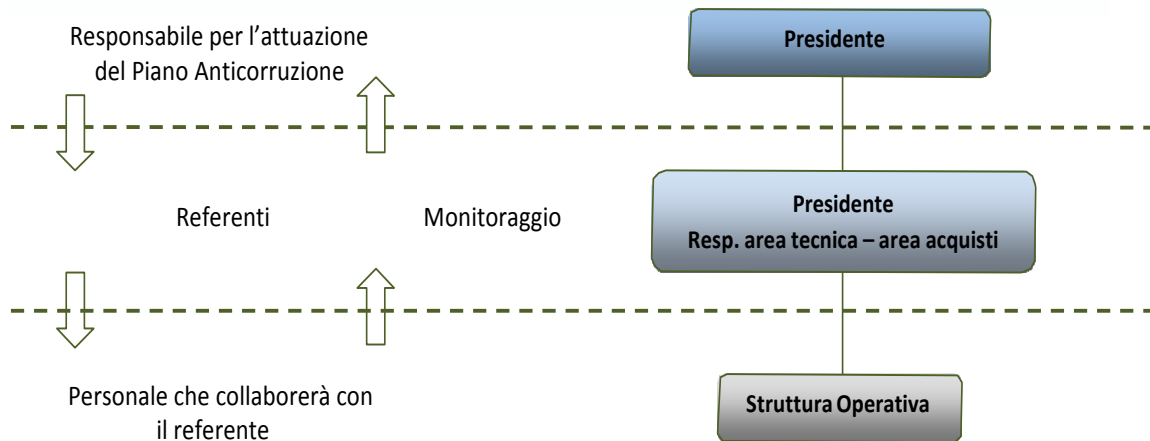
Responsabile per l’attuazione del Piano Anticorruzione

Presidente

Referenti

Monitoraggio

Presidente
Resp. area tecnica – area acquisti

Personale che collaborerà con il referente

Struttura Operativa